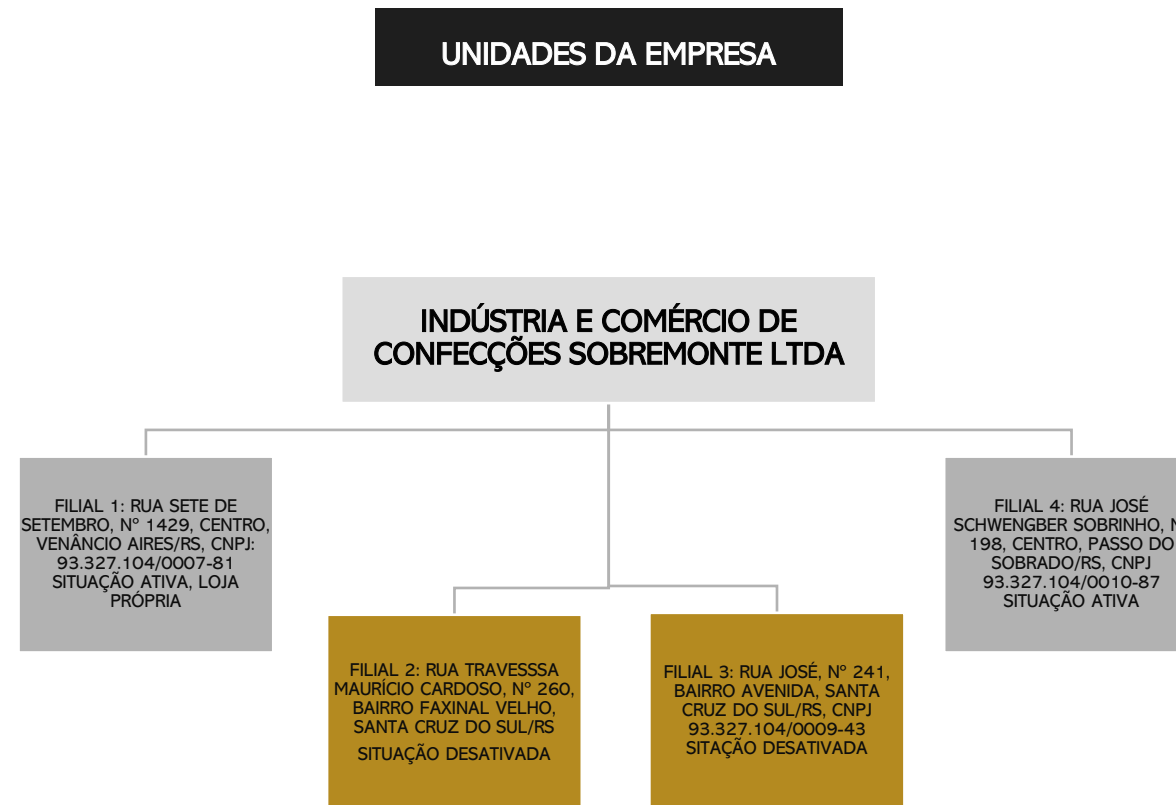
UNIDADES DA EMPRESA

INDÚSTRIA E COMÉRCIO DE CONFECÇÕES SOBREMONTE LTDA

FILIAL 1: RUA SETE DE SETEMBRO, Nº 1429, CENTRO, VENÂNCIO AIRES/RS, CNPJ: 93.327.104/0007-81 SITUAÇÃO ATIVA, LOJA PRÓPRIA

FILIAL 4: RUA JOSÉ SCHWENGBER SOBRINHO, N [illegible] 198, CENTRO, PASSO DO SOBRADO/RS, CNPJ 93.327.104/0010-87 SITUAÇÃO ATIVA

FILIAL 2: RUA TRAVESSSA MAURÍCIO CARDOSO, Nº 260, BAIRRO FAXINAL VELHO, SANTA CRUZ DO SUL/RS

SITUAÇÃO DESATIVADA

FILIAL 3: RUA JOSÉ, Nº 241, BAIRRO AVENIDA, SANTA CRUZ DO SUL/RS, CNPJ 93.327.104/0009-43 SITAÇÃO DESATIVADA